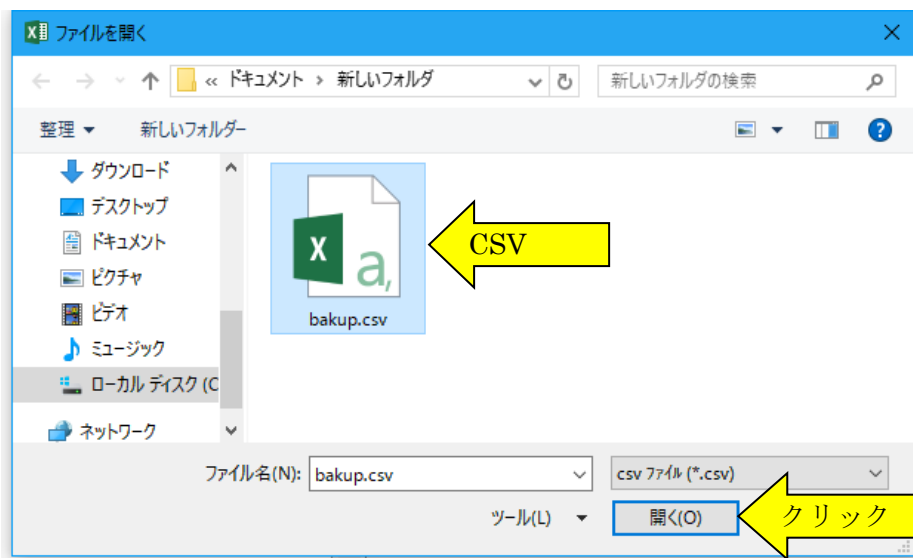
ファイルを開く

« ドキュメント › 新しいフォルダ

新しいフォルダの検索

整理 ▾　新しいフォルダー

ダウンロード
デスクトップ
ドキュメント
ピクチャ
ビデオ
ミュージック
ローカル ディスク (C
ネットワーク

X a,
bakup.csv

CSV

ファイル名(N): bakup.csv

csv ファイル (*.csv)

ツール(L) ▾

開く(O)

クリック